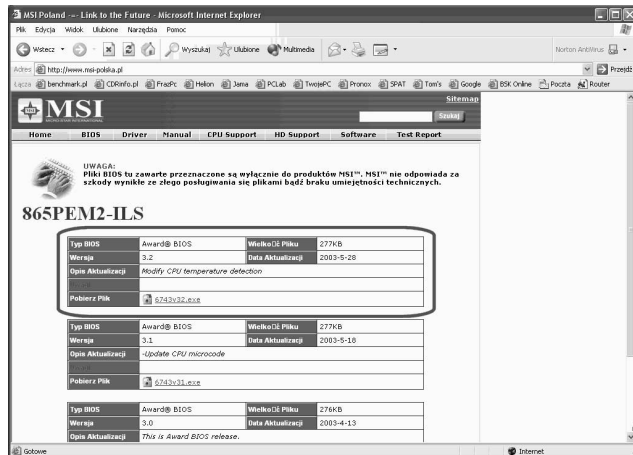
MSI Poland -- Link to the Future - Microsoft Internet Explorer

Plik Edycja Widok Ulubione Narzędzia Pomoc

Wstecz Wyszukaj Ulubione Multimedia

Norton AntiVirus

Adres http://www.msi-polska.pl

Przejdź

Łącza benchmark.pl CDRinfo.pl FrazPc Helion Jama PCLab TwojePC Pronox SPAT Tom's Google BSK Online Poczta Router

MSI

Sitemap

Szukaj

Home BIOS Driver Manual CPU Support HD Support Software Test Report

UWAGA:
Pliki BIOS tu zawarte przeznaczone są wyłącznie do produktów MSI™. MSI™ nie odpowiada za szkody wynikłe ze złego posługiwania się plikami bądź braku umiejętności technicznych.

865PEM2-ILS

| Typ BIOS | Award® BIOS | Wielkość Pliku | 277KB |
|---|---|---|---|
| Wersja | 3.2 | Data Aktualizacji | 2003-5-28 |
| Opis Aktualizacji | Modify CPU temperature detection | | |
| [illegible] | | | |
| Pobierz Plik | 6743v32.exe | | |

| Typ BIOS | Award® BIOS | Wielkość Pliku | 277KB |
|---|---|---|---|
| Wersja | 3.1 | Data Aktualizacji | 2003-5-18 |
| Opis Aktualizacji | -Update CPU microcode | | |
| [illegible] | | | |
| Pobierz Plik | 6743v31.exe | | |

| Typ BIOS | Award® BIOS | Wielkość Pliku | 276KB |
|---|---|---|---|
| Wersja | 3.0 | Data Aktualizacji | 2003-4-13 |
| Opis Aktualizacji | This is Award BIOS release. | | |

Gotowe

Internet